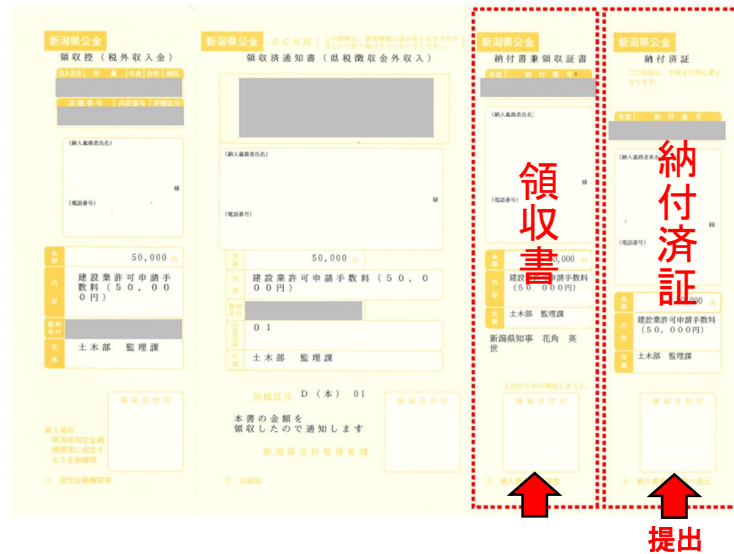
新潟県公金
領収控（税外収入金）

（納入義務者氏名）

様

（電話番号）

金額 50,000 円

内容 建設業許可申請手数料（50,000円）

土木部 監理課

納入場所 新潟県指定金融機関等に指定された金融機関

新潟県公金 OCR帳

領収済通知書（県税徴収金外収入）

（納入義務者氏名）

様

（電話番号）

金額 50,000 円

内容 建設業許可申請手数料（50,000円）

01

土木部 監理課

D（本） 01

本書の金額を領収したので通知します

新潟県会計管理者 様

新潟県公金
納付書兼領収証書

（納入義務者氏名）

様

（電話番号）

領収書

,000 円

建設業許可申請手数料（50,000円）

土木部 監理課

新潟県知事 花角 英世

新潟県公金
納付済証

（納入義務者氏名）

様

（電話番号）

納付済証

,000

建設業許可申請手数料（50,000円）

土木部 監理課

提出